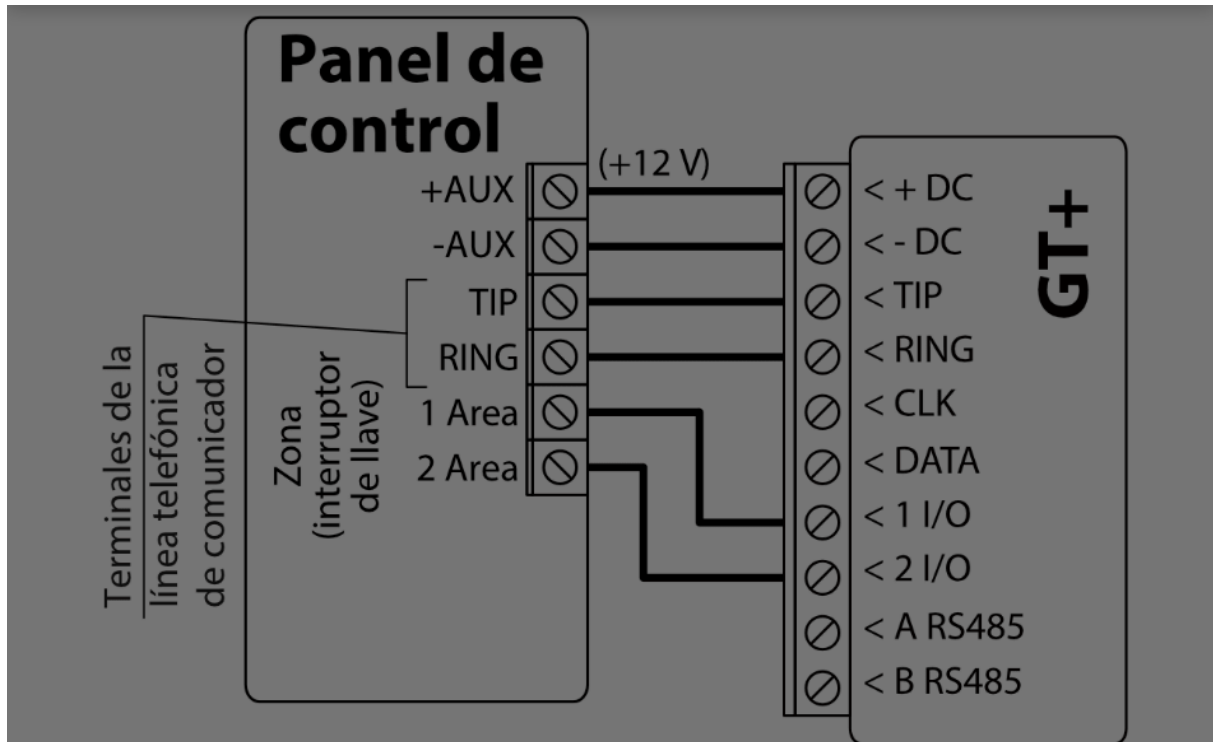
Panel de control

(+12 V)

+AUX
-AUX
TIP
RING
1 Area
2 Area

Terminales de la línea telefónica de comunicador

Zona (interruptor de llave)

< + DC
< - DC
< TIP
< RING
< CLK
< DATA
< 1 I/O
< 2 I/O
< A RS485
< B RS485

GT+